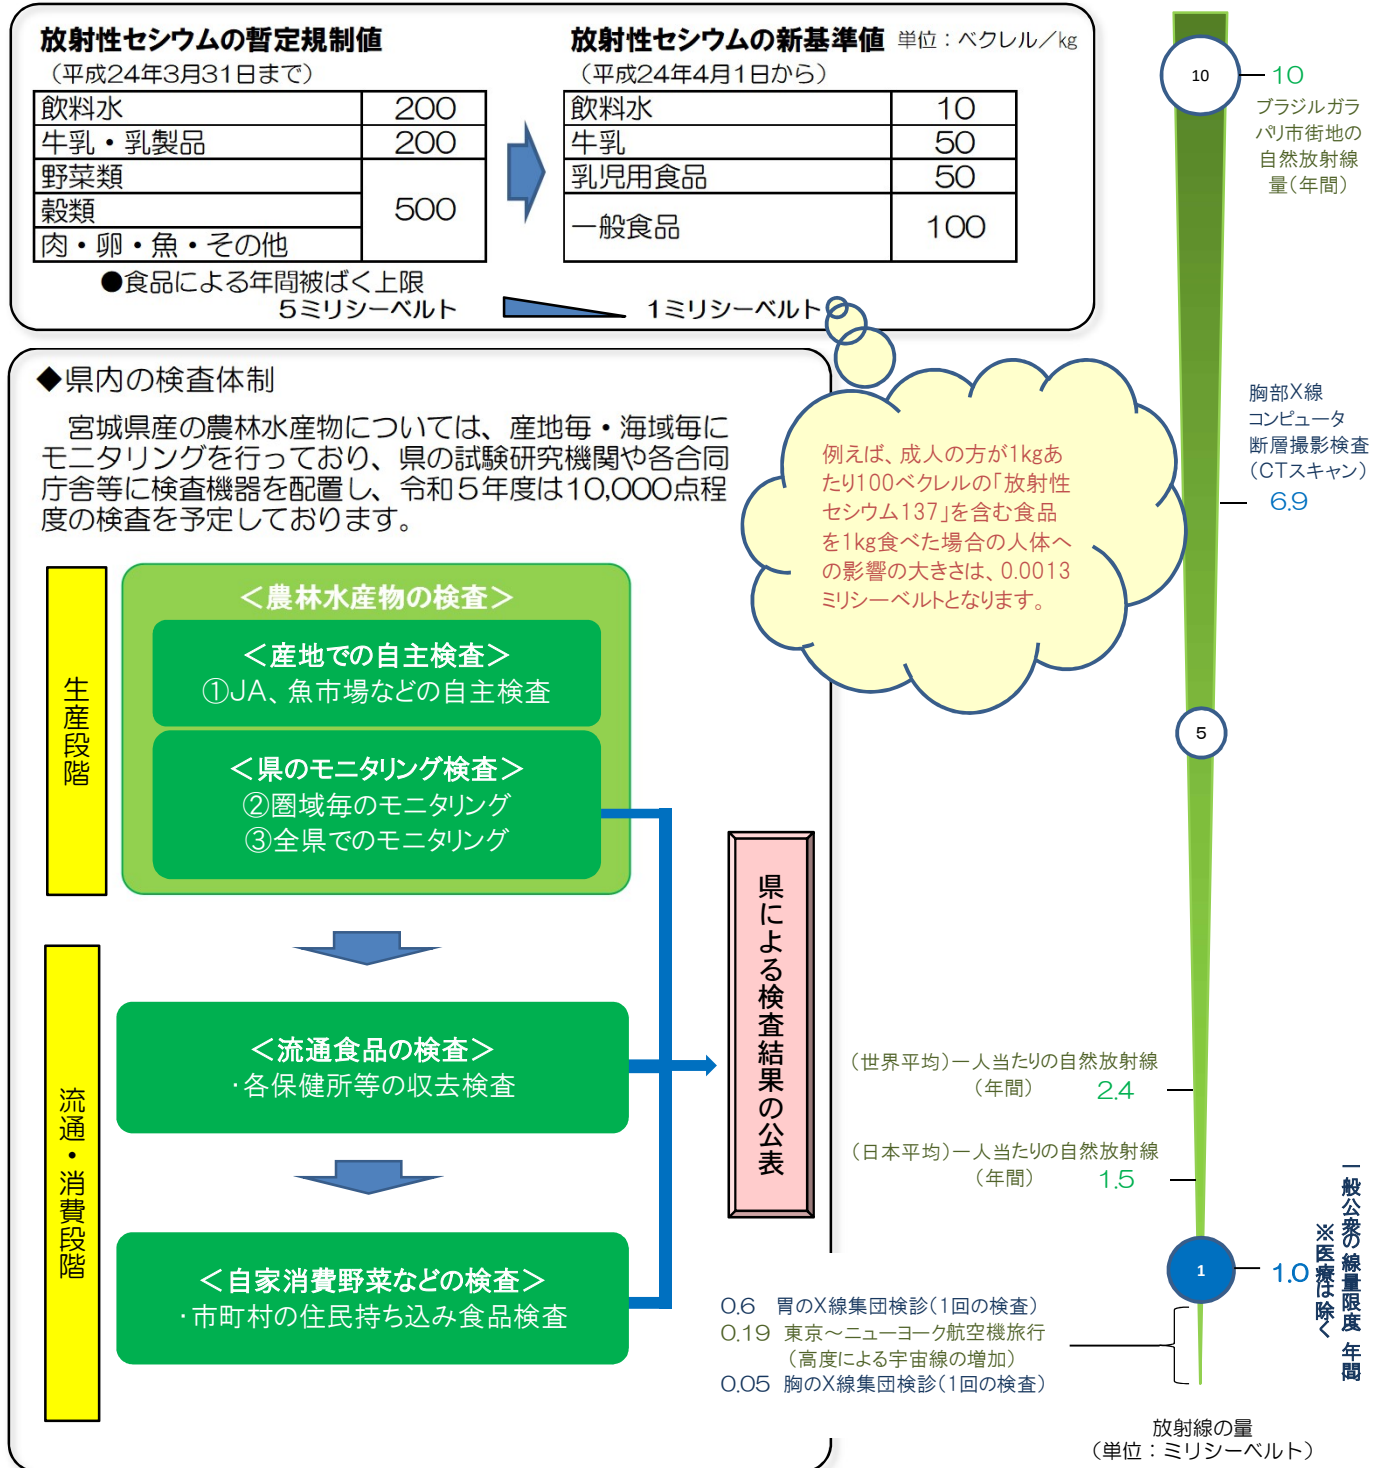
放射性セシウムの暫定規制値
（平成24年3月31日まで）

| 飲料水 | 200 |
|---|---|
| 牛乳・乳製品 | 200 |
| 野菜類 | 500 |
| 穀類 | |
| 肉・卵・魚・その他 | |

放射性セシウムの新基準値 単位：ベクレル／kg
（平成24年4月1日から）

| 飲料水 | 10 |
|---|---|
| 牛乳 | 50 |
| 乳児用食品 | 50 |
| 一般食品 | 100 |

●食品による年間被ばく上限
5ミリシーベルト 1ミリシーベルト

◆県内の検査体制

宮城県産の農林水産物については、産地毎・海域毎にモニタリングを行っており、県の試験研究機関や各合同庁舎等に検査機器を配置し、令和５年度は10,000点程度の検査を予定しております。

生産段階

＜農林水産物の検査＞
＜産地での自主検査＞
①JA、魚市場などの自主検査
＜県のモニタリング検査＞
②圏域毎のモニタリング
③全県でのモニタリング

流通・消費段階

＜流通食品の検査＞
・各保健所等の収去検査

＜自家消費野菜などの検査＞
・市町村の住民持ち込み食品検査

県による検査結果の公表

例えば、成人の方が1kgあたり100ベクレルの「放射性セシウム137」を含む食品を1kg食べた場合の人体への影響の大きさは、0.0013ミリシーベルトとなります。

10
10 ブラジルガラパリ市街地の自然放射線量（年間）

胸部X線コンピュータ断層撮影検査（CTスキャン） 6.9

5

（世界平均）一人当たりの自然放射線（年間） 2.4

（日本平均）一人当たりの自然放射線（年間） 1.5

1
1.0

一般公衆の線量限度 年間
※医療は除く

0.6 胃のX線集団検診（1回の検査）
0.19 東京～ニューヨーク航空機旅行（高度による宇宙線の増加）
0.05 胸のX線集団検診（1回の検査）

放射線の量
（単位：ミリシーベルト）